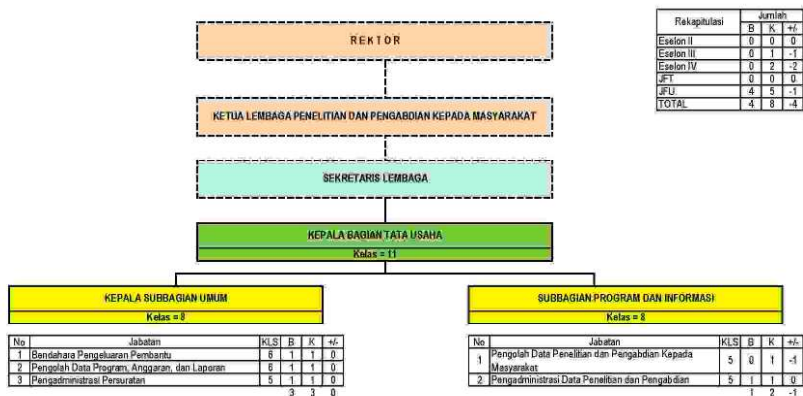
| Rekapitulasi | B | K | +/- |
|---|---|---|---|
| Eselon II | 0 | 0 | 0 |
| Eselon III | 0 | 1 | -1 |
| Eselon IV | 0 | 2 | -2 |
| JFT | 0 | 0 | 0 |
| JFU | 4 | 5 | -1 |
| TOTAL | 4 | 8 | -4 |

Jumlah

REKTOR

KETUA LEMBAGA PENELITIAN DAN PENGABDIAN KEPADA MASYARAKAT

SEKRETARIS LEMBAGA

KEPALA BAGIAN TATA USAHA

Kelas = 11

KEPALA SUBBAGIAN UMUM

Kelas = 8

| No | Jabatan | KLS | B | K | +/- |
|---|---|---|---|---|---|
| 1 | Bendahara Pengeluaran Pembantu | 6 | 1 | 1 | 0 |
| 2 | Pengolah Data Program, Anggaran, dan Laporan | 6 | 1 | 1 | 0 |
| 3 | Pengadministrasi Persuratan | 5 | 1 | 1 | 0 |
| | | | 3 | 3 | 0 |

SUBBAGIAN PROGRAM DAN INFORMASI

Kelas = 8

| No | Jabatan | KLS | B | K | +/- |
|---|---|---|---|---|---|
| 1 | Pengolah Data Penelitian dan Pengabdian Kepada Masyarakat | 5 | 0 | 1 | -1 |
| 2 | Pengadministrasi Data Penelitian dan Pengabdian | 5 | 1 | 1 | 0 |
| | | | 1 | 2 | -1 |